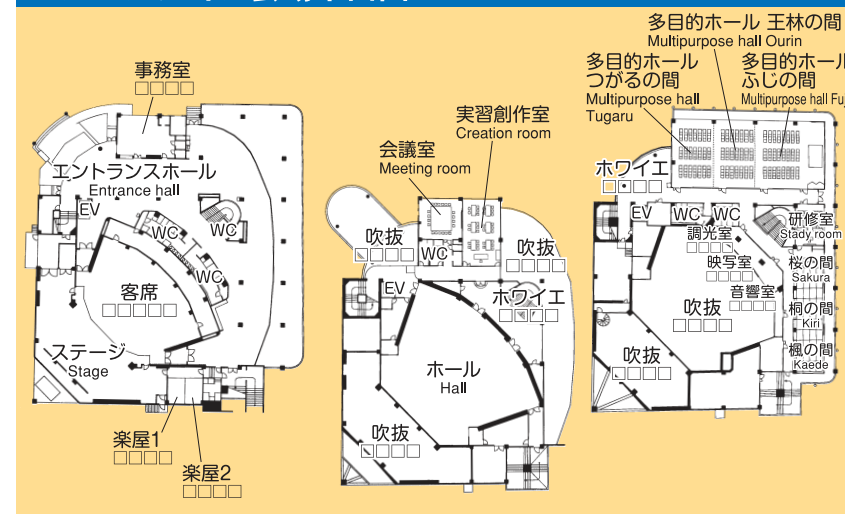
事務室

エントランスホール
Entrance hall

EV

WC

WC

WC

客席

ステージ
Stage

楽屋1

楽屋2

会議室
Meeting room

実習創作室
Creation room

吹抜

WC

吹抜

EV

ホワイエ

ホール
Hall

吹抜

多目的ホール 王林の間
Multipurpose hall Ourin

多目的ホール
つがるの間
Multipurpose hall
Tugaru

多目的ホール
ふじの間
Multipurpose hall Fu

ホワイエ

EV

WC

WC

研修室
Stady room

調光室

映写室

音響室

吹抜

桜の間
Sakura

桐の間
Kiri

楓の間
Kaede

吹抜